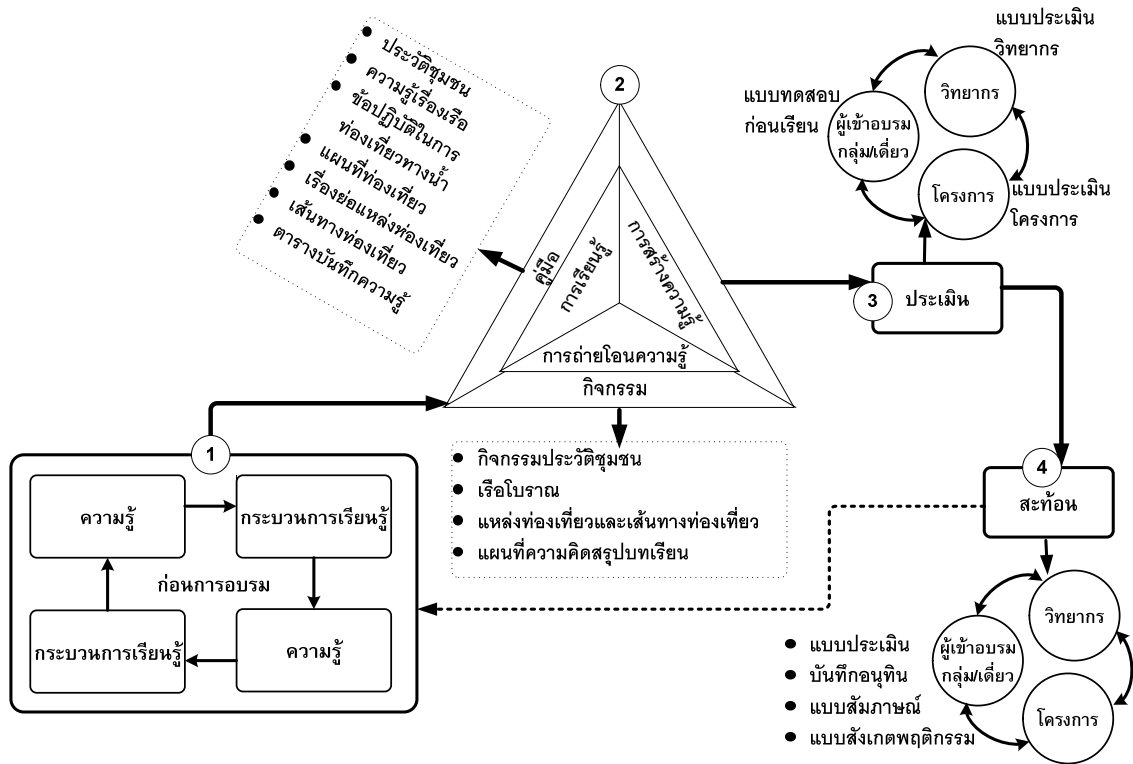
2

ประวัติชุมชน
ความรู้เรื่องเรือ
ข้อปฏิบัติในการท่องเที่ยวทางน้ำ
แผนที่ท่องเที่ยว
เรื่องย่อแหล่งท่องเที่ยว
เส้นทางท่องเที่ยว
ตารางบันทึกความรู้

คู่มือ
การเรียนรู้
การสร้างความรู้
การถ่ายโอนความรู้
กิจกรรม

แบบประเมินวิทยากร
แบบทดสอบก่อนเรียน
ผู้เข้าอบรม กลุ่ม/เดี่ยว
วิทยากร
โครงการ
แบบประเมินโครงการ

3 ประเมิน

1
ความรู้
กระบวนการเรียนรู้
ก่อนการอบรม
ความรู้
กระบวนการเรียนรู้

กิจกรรมประวัติชุมชน
เรือโบราณ
แหล่งท่องเที่ยวและเส้นทางท่องเที่ยว
แผนที่ความคิดสรุปบทเรียน

4 สะท้อน

แบบประเมิน
บันทึกอนุทิน
แบบสัมภาษณ์
แบบสังเกตพฤติกรรม
ผู้เข้าอบรม กลุ่ม/เดี่ยว
วิทยากร
โครงการ